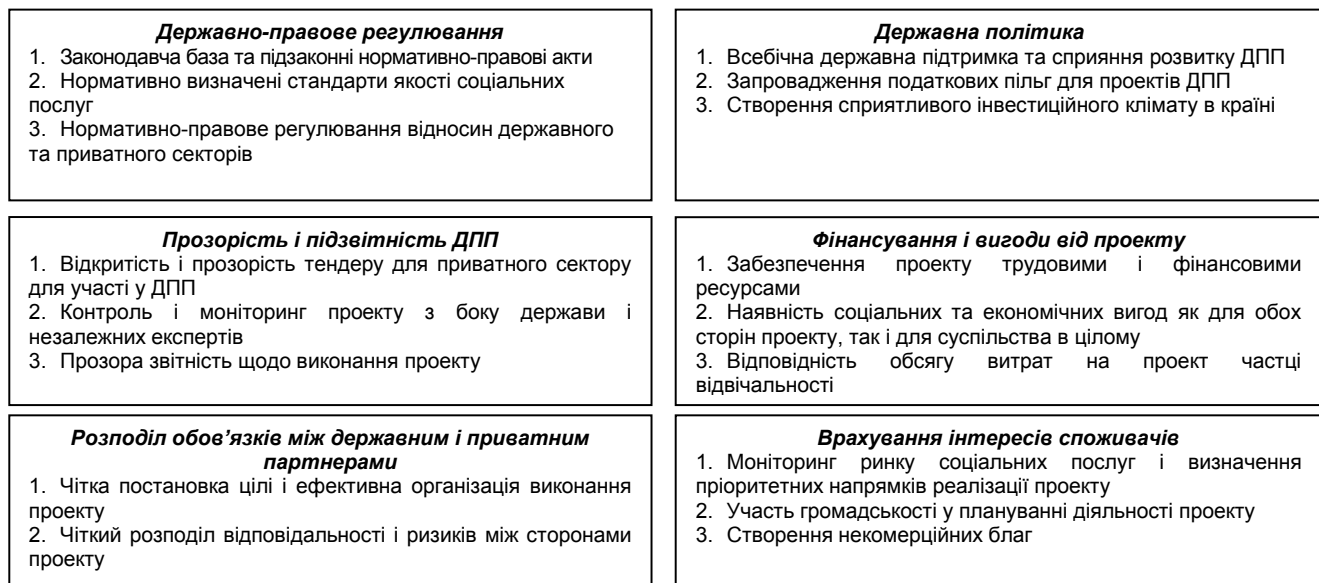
Державно-правове регулювання
1. Законодавча база та підзаконні нормативно-правові акти
2. Нормативно визначені стандарти якості соціальних послуг
3. Нормативно-правове регулювання відносин державного та приватного секторів

Державна політика
1. Всебічна державна підтримка та сприяння розвитку ДПП
2. Запровадження податкових пільг для проектів ДПП
3. Створення сприятливого інвестиційного клімату в країні

Прозорість і підзвітність ДПП
1. Відкритість і прозорість тендеру для приватного сектору для участі у ДПП
2. Контроль і моніторинг проекту з боку держави і незалежних експертів
3. Прозора звітність щодо виконання проекту

Фінансування і вигоди від проекту
1. Забезпечення проекту трудовими і фінансовими ресурсами
2. Наявність соціальних та економічних вигод як для обох сторін проекту, так і для суспільства в цілому
3. Відповідність обсягу витрат на проект частці відвічальності

Розподіл обов'язків між державним і приватним партнерами
1. Чітка постановка цілі і ефективна організація виконання проекту
2. Чіткий розподіл відповідальності і ризиків між сторонами проекту

Врахування інтересів споживачів
1. Моніторинг ринку соціальних послуг і визначення пріоритетних напрямків реалізації проекту
2. Участь громадськості у плануванні діяльності проекту
3. Створення некомерційних благ